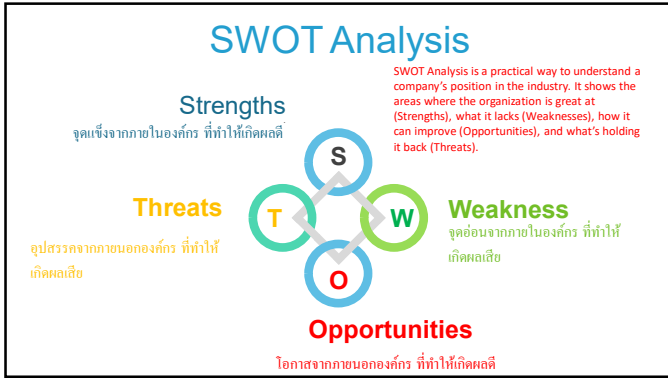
SWOT Analysis

SWOT Analysis is a practical way to understand a company's position in the industry. It shows the areas where the organization is great at (Strengths), what it lacks (Weaknesses), how it can improve (Opportunities), and what's holding it back (Threats).

Strengths
จุดแข็งจากภายในองค์กร ที่ทำให้เกิดผลดี

S

Threats
อุปสรรคจากภายนอกองค์กร ที่ทำให้เกิดผลเสีย

T

W

Weakness
จุดอ่อนจากภายในองค์กร ที่ทำให้เกิดผลเสีย

O

Opportunities
โอกาสจากภายนอกองค์กร ที่ทำให้เกิดผลดี